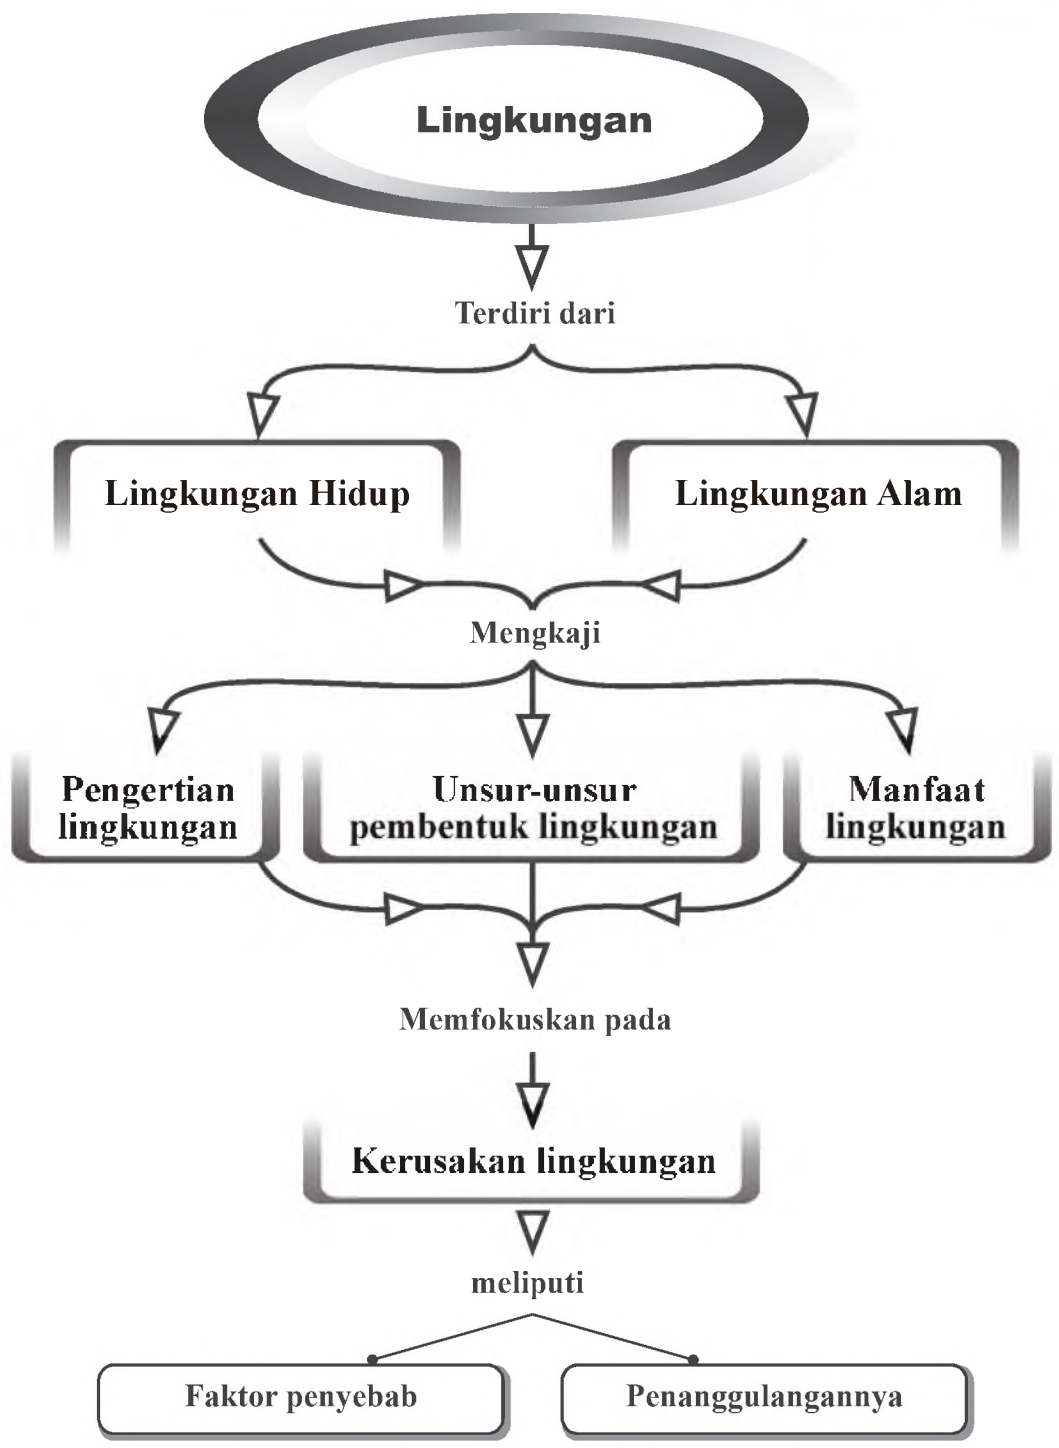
Lingkungan

Terdiri dari

Lingkungan Hidup

Lingkungan Alam

Mengkaji

Pengertian lingkungan

Unsur-unsur pembentuk lingkungan

Manfaat lingkungan

Memfokuskan pada

Kerusakan lingkungan

meliputi

Faktor penyebab

Penanggulangannya